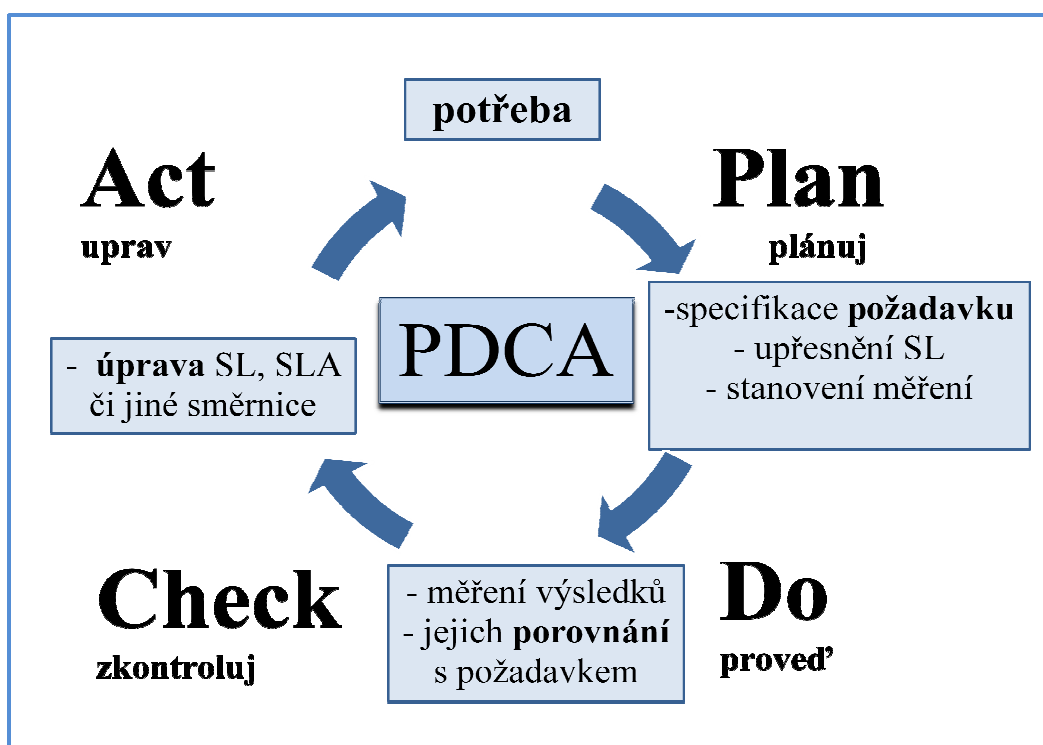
potřeba

Act
uprav

Plan
plánuj

PDCA

- úprava SL, SLA či jiné směrnice

-specifikace požadavku
- upřesnění SL
- stanovení měření

Check
zkontroluj

- měření výsledků
- jejich porovnání s požadavkem

Do
proveď